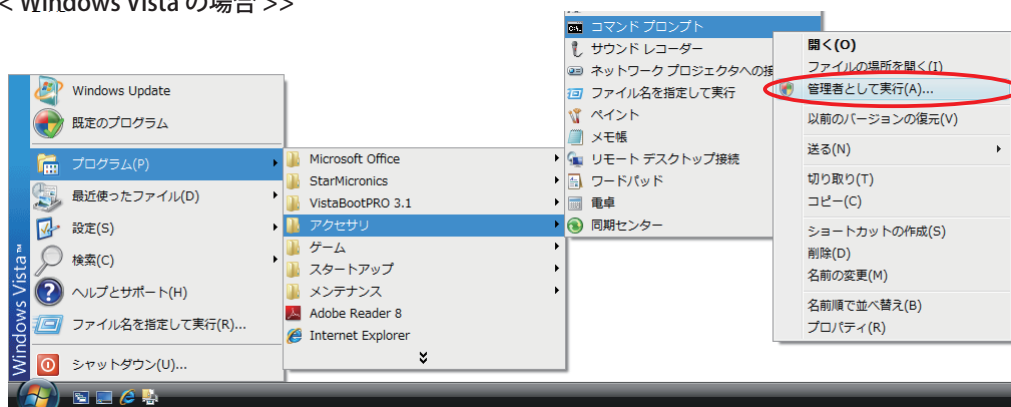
< Windows Vista の場合 >>

Windows Update
既定のプログラム
プログラム(P)
最近使ったファイル(D)
設定(S)
検索(C)
ヘルプとサポート(H)
ファイル名を指定して実行(R)...
シャットダウン(U)...
Windows Vista™

Microsoft Office
StarMicronics
VistaBootPRO 3.1
アクセサリ
ゲーム
スタートアップ
メンテナンス
Adobe Reader 8
Internet Explorer

コマンド プロンプト
サウンド レコーダー
ネットワーク プロジェクタへの接
ファイル名を指定して実行
ペイント
メモ帳
リモート デスクトップ接続
ワードパッド
電卓
同期センター

開く(O)
ファイルの場所を開く(I)
管理者として実行(A)...
以前のバージョンの復元(V)
送る(N)
切り取り(T)
コピー(C)
ショートカットの作成(S)
削除(D)
名前の変更(M)
名前順で並べ替え(B)
プロパティ(R)